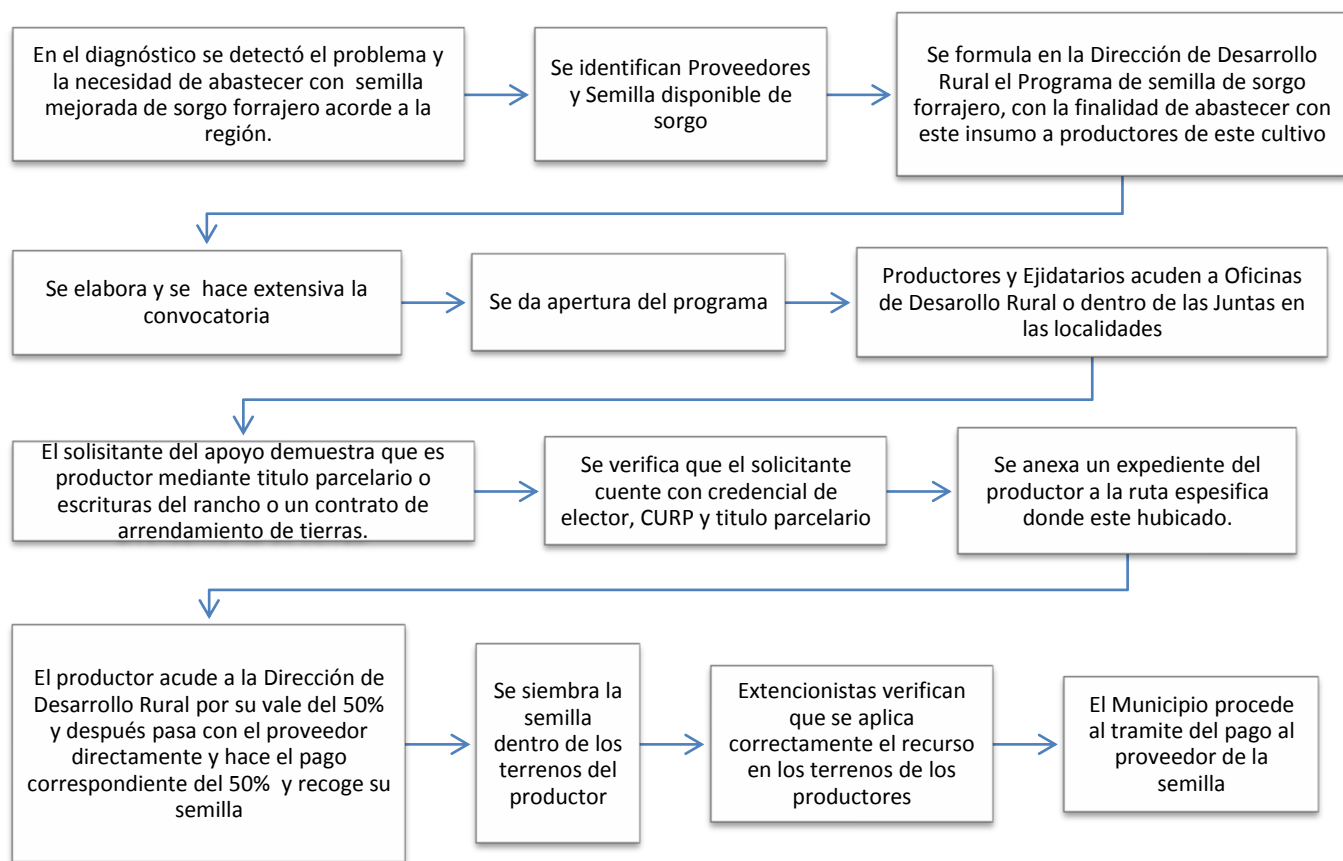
En el diagnóstico se detectó el problema y la necesidad de abastecer con semilla mejorada de sorgo forrajero acorde a la región.

Se identifican Proveedores y Semilla disponible de sorgo

Se formula en la Dirección de Desarrollo Rural el Programa de semilla de sorgo forrajero, con la finalidad de abastecer con este insumo a productores de este cultivo

Se elabora y se hace extensiva la convocatoria

Se da apertura del programa

Productores y Ejidatarios acuden a Oficinas de Desarollo Rural o dentro de las Juntas en las localidades

El solisitante del apoyo demuestra que es productor mediante titulo parcelario o escrituras del rancho o un contrato de arrendamiento de tierras.

Se verifica que el solicitante cuente con credencial de elector, CURP y titulo parcelario

Se anexa un expediente del productor a la ruta espesifica donde este hubicado.

El productor acude a la Dirección de Desarrollo Rural por su vale del 50% y después pasa con el proveedor directamente y hace el pago correspondiente del 50% y recoge su semilla

Se siembra la semilla dentro de los terrenos del productor

Extencionistas verifican que se aplica correctamente el recurso en los terrenos de los productores

El Municipio procede al tramite del pago al proveedor de la semilla